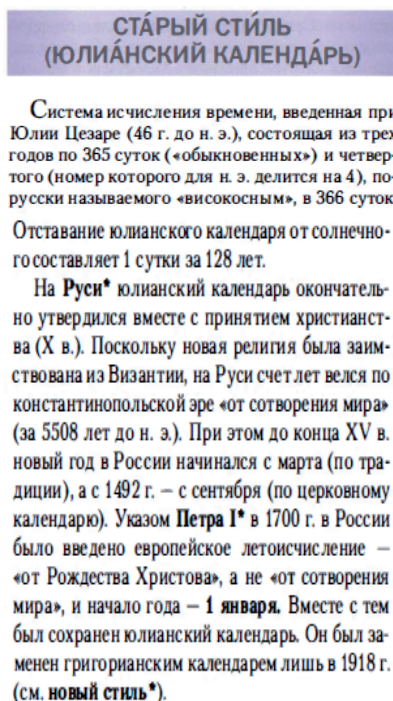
СТА́РЫЙ СТИ́ЛЬ (ЮЛИА́НСКИЙ КАЛЕНДА́РЬ)

Система исчисления времени, введенная при Юлии Цезаре (46 г. до н. э.), состоящая из трех годов по 365 суток («обыкновенных») и четвертого (номер которого для н. э. делится на 4), по-русски называемого «високосным», в 366 суток.

Отставание юлианского календаря от солнечного составляет 1 сутки за 128 лет.

На **Руси*** юлианский календарь окончательно утвердился вместе с принятием христианства (X в.). Поскольку новая религия была заимствована из Византии, на Руси счет лет велся по константинопольской эре «от сотворения мира» (за 5508 лет до н. э.). При этом до конца XV в. новый год в России начинался с марта (по традиции), а с 1492 г. – с сентября (по церковному календарю). Указом **Петра I*** в 1700 г. в России было введено европейское летоисчисление – «от Рождества Христова», а не «от сотворения мира», и начало года – **1 января.** Вместе с тем был сохранен юлианский календарь. Он был заменен григорианским календарем лишь в 1918 г. (см. **новый стиль***).